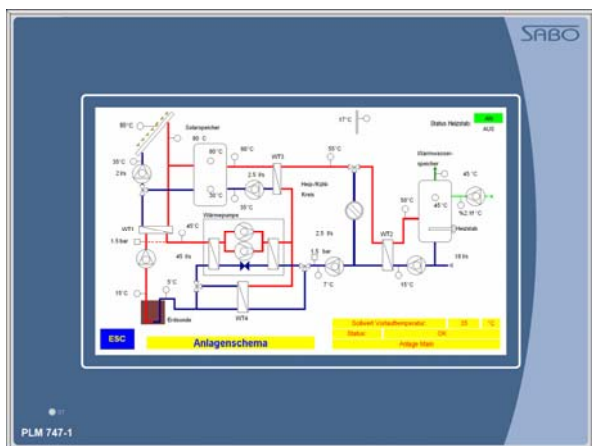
SABO

80°C
Solarspeicher
80 °C
60°C
35°C
2 l/s
50°C
WT3
2.5 l/s
30°C
35°C
17°C
Status Heizstab
AN
AUS
Warmwasserspeicher
45 °C
45°C
%2.1f °C
Heiz-/Kühl-Kreis
WT1
1.5 bar
Wärmepumpe
45°C
45 l/s
2.5 l/s
1.5 bar
50°C
WT2
Heizstab
10 l/s
5°C
15°C
7°C
15°C
Erdsonde
WT4
ESC
Anlagenschema
Sollwert Vorlauftemperatur:
25
°C
Status:
OK
Anlage Main

PLM 747-1